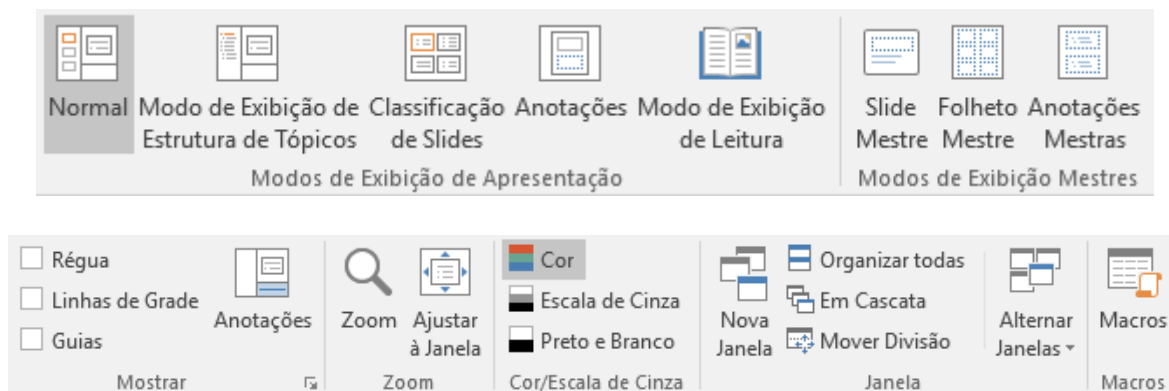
Normal Modo de Exibição de Estrutura de Tópicos Classificação de Slides Anotações Modo de Exibição de Leitura

Modos de Exibição de Apresentação

Slide Mestre Folheto Mestre Anotações Mestras

Modos de Exibição Mestres

Régua
Linhas de Grade
Guias
Anotações

Mostrar

Zoom Ajustar à Janela

Zoom

Cor
Escala de Cinza
Preto e Branco

Cor/Escala de Cinza

Nova Janela
Organizar todas
Em Cascata
Mover Divisão
Alternar Janelas

Janela

Macros

Macros